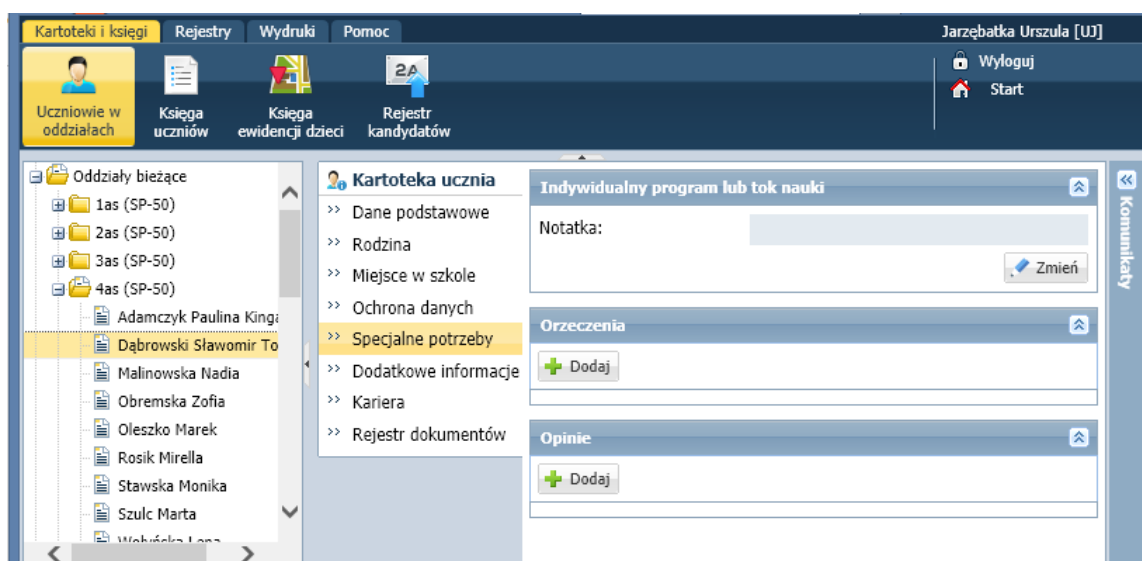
Kartoteki i księgi Rejestry Wydruki Pomoc

Jarzębatka Urszula [UJ]

Uczniowie w oddziałach

Księga uczniów

Księga ewidencji dzieci

Rejestr kandydatów

Wyloguj

Start

Oddziały bieżące
1as (SP-50)
2as (SP-50)
3as (SP-50)
4as (SP-50)
Adamczyk Paulina Kinga
Dąbrowski Sławomir To
Malinowska Nadia
Obremska Zofia
Oleszko Marek
Rosik Mirella
Stawska Monika
Szulc Marta
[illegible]

Kartoteka ucznia
Dane podstawowe
Rodzina
Miejsce w szkole
Ochrona danych
Specjalne potrzeby
Dodatkowe informacje
Kariera
Rejestr dokumentów

Indywidualny program lub tok nauki
Notatka:
Zmień

Orzeczenia
Dodaj

Opinie
Dodaj

Komunikaty